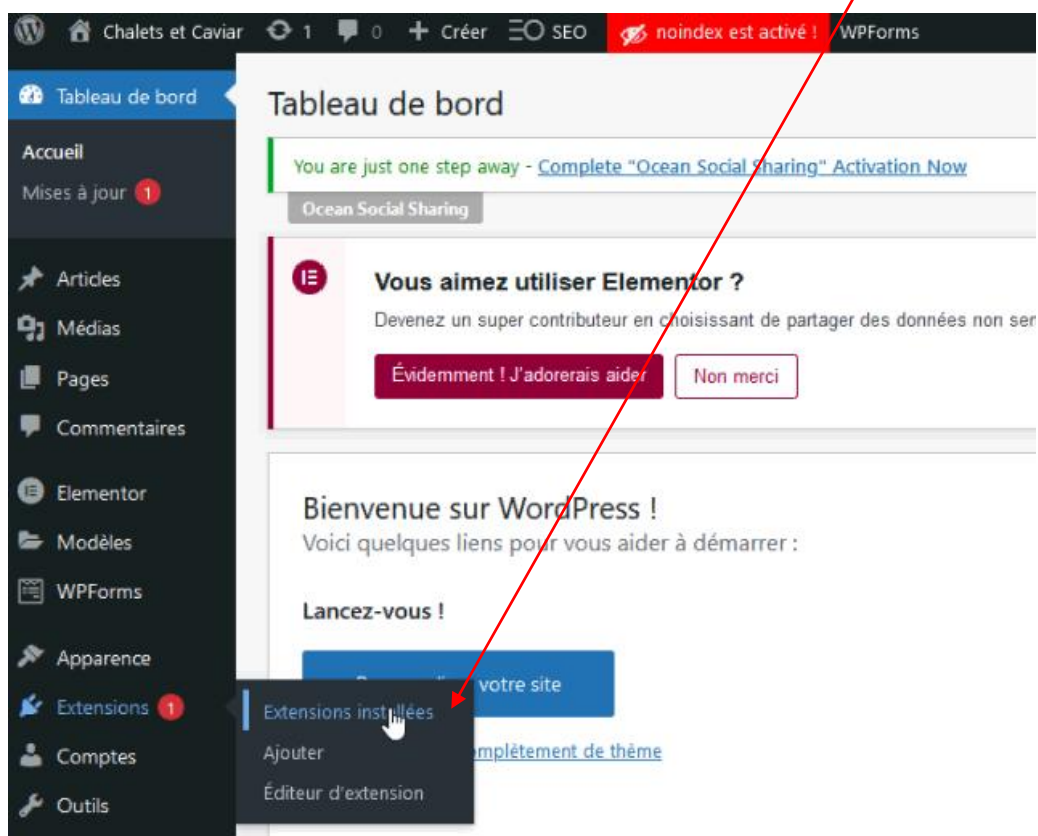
Chalets et Caviar 1 0 Créer SEO noindex est activé ! WPForms

Tableau de bord

Accueil
Mises à jour 1

Articles
Médias
Pages
Commentaires
Elementor
Modèles
WPForms
Apparence
Extensions 1
Comptes
Outils

Tableau de bord

You are just one step away - Complete "Ocean Social Sharing" Activation Now

Ocean Social Sharing

Vous aimez utiliser Elementor ?

Devenez un super contributeur en choisissant de partager des données non ser

Évidemment ! J'adorerais aider

Non merci

Bienvenue sur WordPress !

Voici quelques liens pour vous aider à démarrer :

Lancez-vous !

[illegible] votre site

Extensions installées
Ajouter
Éditeur d'extension

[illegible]omplétement de thème